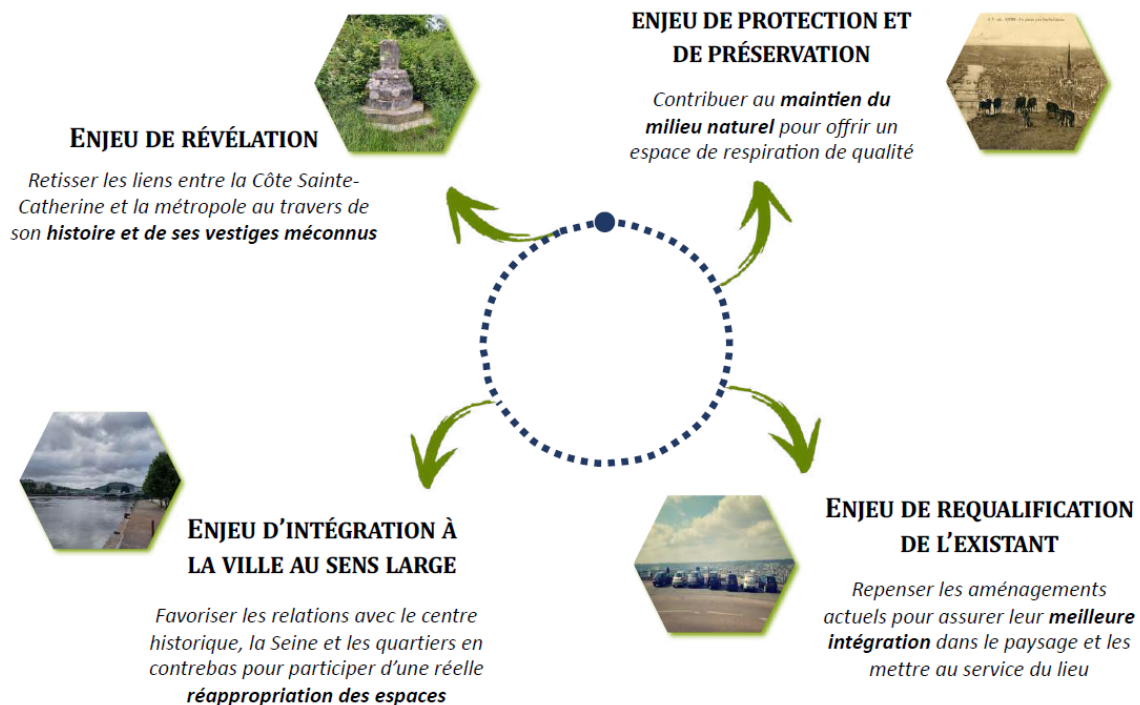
ENJEU DE PROTECTION ET DE PRÉSERVATION

Contribuer au **maintien du milieu naturel** pour offrir un espace de respiration de qualité

ENJEU DE RÉVÉLATION

Retisser les liens entre la Côte Sainte-Catherine et la métropole au travers de son **histoire et de ses vestiges méconnus**

ENJEU D'INTÉGRATION À LA VILLE AU SENS LARGE

Favoriser les relations avec le centre historique, la Seine et les quartiers en contrebas pour participer d'une réelle **réappropriation des espaces**

ENJEU DE REQUALIFICATION DE L'EXISTANT

Repenser les aménagements actuels pour assurer leur **meilleure intégration** dans le paysage et les mettre au service du lieu